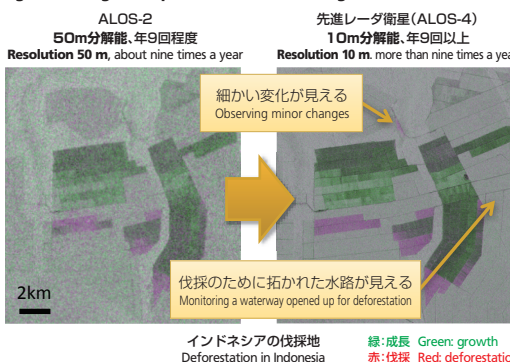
ALOS-2
50m分解能、年9回程度
Resolution 50 m, about nine times a year

先進レーダ衛星(ALOS-4)
10m分解能、年9回以上
Resolution 10 m, more than nine times a yea

細かい変化が見える
Observing minor changes

伐採のために拓かれた水路が見える
Monitoring a waterway opened up for deforestation

2km

インドネシアの伐採地
Deforestation in Indonesia

緑:成長 Green: growth
赤:伐採 Red: deforestatio